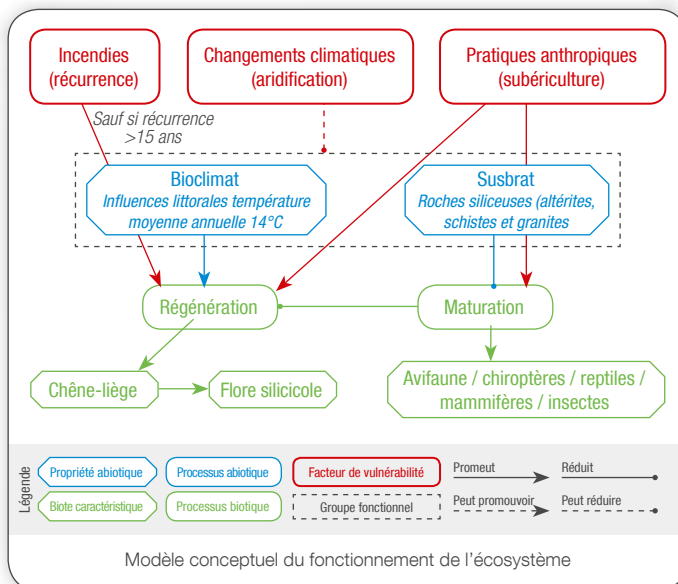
Incendies (récurrence)

Changements climatiques (aridification)

Pratiques anthropiques (subériculture)

Sauf si récurrence >15 ans

Bioclimat
Influences littorales température moyenne annuelle 14°C

Susbrat
Roches siliceuses (altérites, schistes et granites

Régénération

Maturation

Chêne-liège

Flore silicicole

Avifaune / chiroptères / reptiles / mammifères / insectes

Légende

Propriété abiotique

Processus abiotique

Facteur de vulnérabilité

Promeut

Réduit

Biote caractéristique

Processus biotique

Groupe fonctionnel

Peut promouvoir

Peut réduire

Modèle conceptuel du fonctionnement de l'écosystème